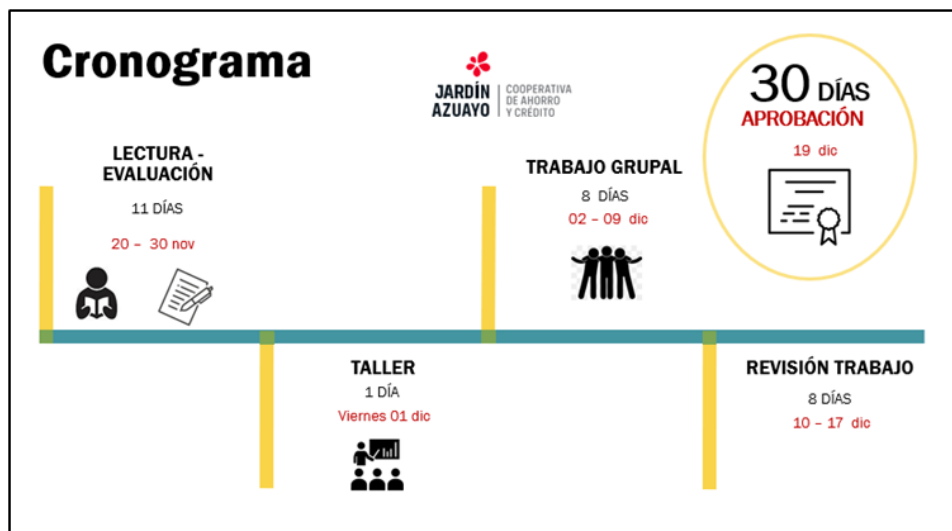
Cronograma

JARDÍN AZUAYO | COOPERATIVA DE AHORRO Y CRÉDITO

30 DÍAS
APROBACIÓN
19 dic

LECTURA - EVALUACIÓN
11 DÍAS
20 – 30 nov

TRABAJO GRUPAL
8 DÍAS
02 – 09 dic

TALLER
1 DÍA
Viernes 01 dic

REVISIÓN TRABAJO
8 DÍAS
10 – 17 dic